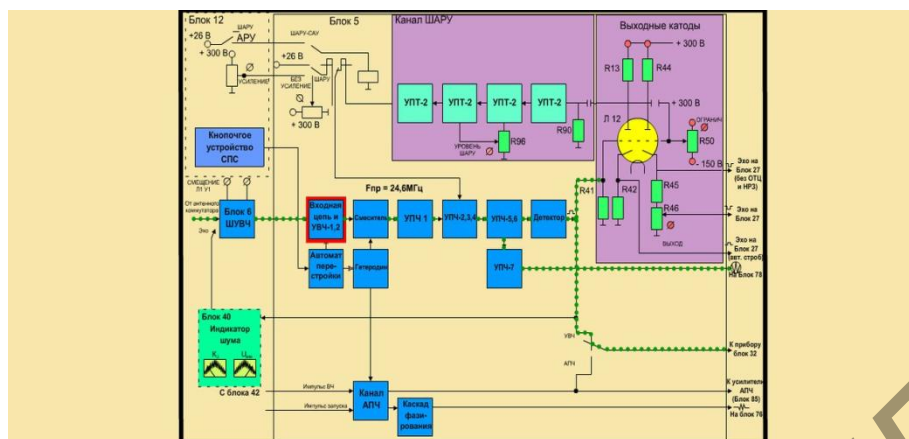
Блок 12
+26 В
ШАРУ
АРУ
+ 300 В
УСИЛЕНИЕ
Блок 5
ШАРУ-САУ
+26 В
БЕЗ УСИЛЕНИЕ
ШАРУ
+ 300 В
Канал ШАРУ
УПТ-2
УПТ-2
УПТ-2
УПТ-2
УРОВЕНЬ ШАРУ
R96
R90
Выходные катоды
+ 300 В
R13
R44
+ 300 В
Л 12
R50
ОГРАНИЧ
- 150 В
R41
R42
R45
R46
ВЫХОД
Кнопочное устройство СПС
СМЕЩЕНИЕ Л1 У1
От антенного коммутатора
Эхо
Блок 6 ШУВЧ
Fпр = 24,6МГц
Входная цепь и УВЧ-1,2
Смеситель
УПЧ 1
УПЧ-2,3,4
УПЧ-5,6
Детектор
Автомат пере-стройки
Гетеродин
УПЧ-7
Эхо на Блок 27 (без ОТЦ и НРЗ)
Эхо на Блок 27
Эхо на Блок 27 (вст. строб)
На Блок 78
Блок 40 Индикатор шума
С блока 42
УВЧ
АПЧ
К прибору блок 32
Импульс ВЧ
Импульс запуска
Канал АПЧ
Каскад фази-рования
К усилителю АПЧ (Блок 85)
На Блок 76